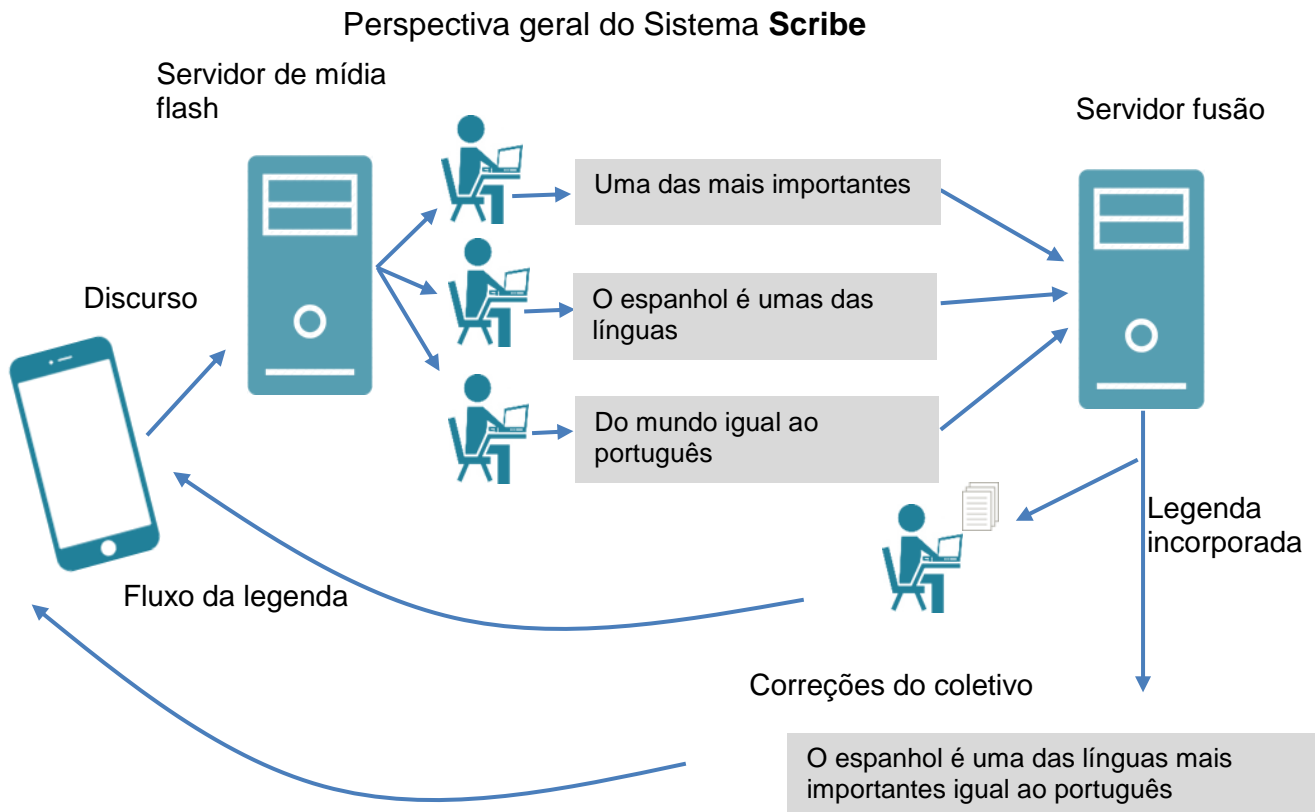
Perspectiva geral do Sistema **Scribe**

Servidor de mídia flash

Servidor fusão

Uma das mais importantes

Discurso

O espanhol é umas das línguas

Do mundo igual ao português

Legenda incorporada

Fluxo da legenda

Correções do coletivo

O espanhol é uma das línguas mais importantes igual ao português